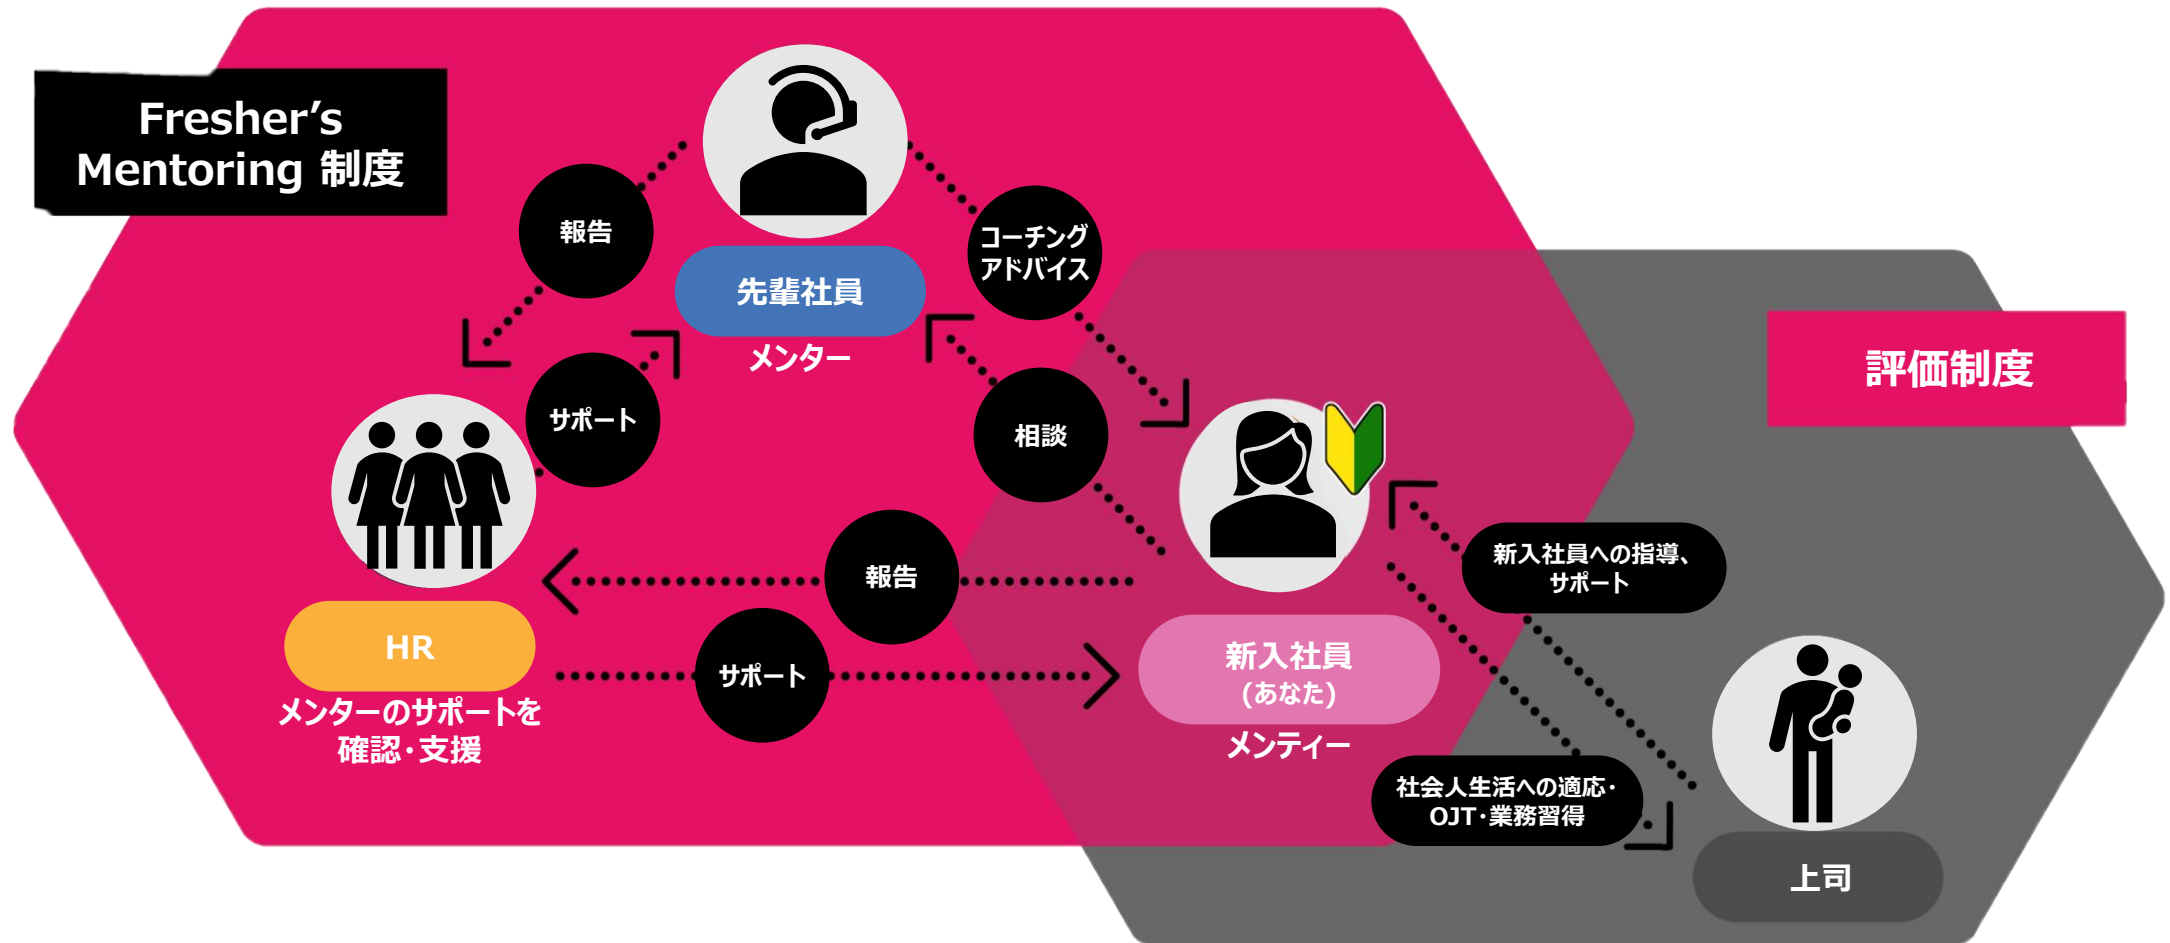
Fresher’s Mentoring 制度

報告

先輩社員
メンター

コーチング
アドバイス

評価制度

サポート

相談

報告

HR
メンターのサポートを確認・支援

サポート

新入社員への指導、サポート

新入社員
（あなた）
メンティー

社会人生活への適応・OJT・業務習得

上司